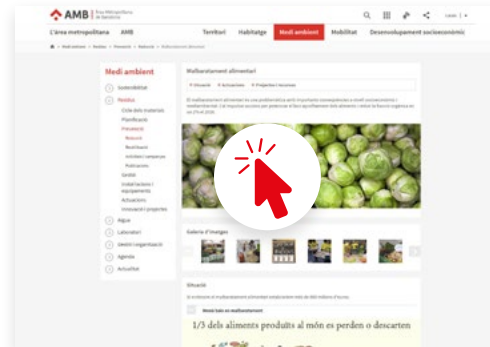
AMB Àrea Metropolitana de Barcelona

L'àrea metropolitana | AMB | Territori | Habitatge | Medi ambient | Mobilitat | Desenvolupament socioeconòmic

Medi ambient

Sostenibilitat
Residus
Cicle dels materials
Planificació
Prevenció
Reducció
Reutilització
Activitats i campanyes
Publicacions
Gestió
Instal·lacions i equipaments
Actuacions
Innovació i projectes
Aigua
Laboratori
Gestió i organització
Agenda
Actualitat

Malbaratament alimentari

Situació | Actuacions | Projectes i recursos

Galeria d'imatges

Situació

1/3 dels aliments produïts al món es perden o descarten